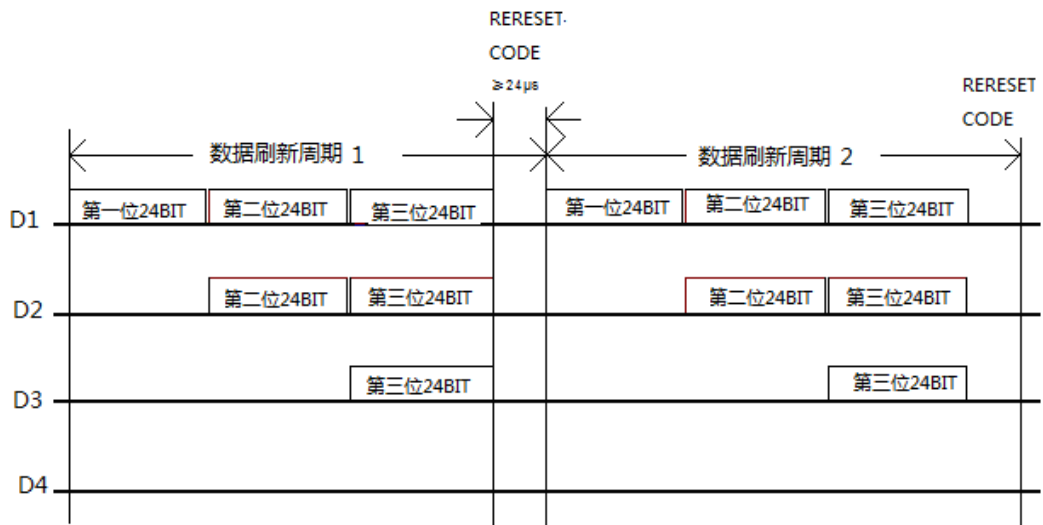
RERESET·
CODE
≥24μs

RERESET
CODE

数据刷新周期 1

数据刷新周期 2

D1
第一位24BIT
第二位24BIT
第三位24BIT
第一位24BIT
第二位24BIT
第三位24BIT

D2
第二位24BIT
第三位24BIT
第二位24BIT
第三位24BIT

D3
第三位24BIT
第三位24BIT

D4